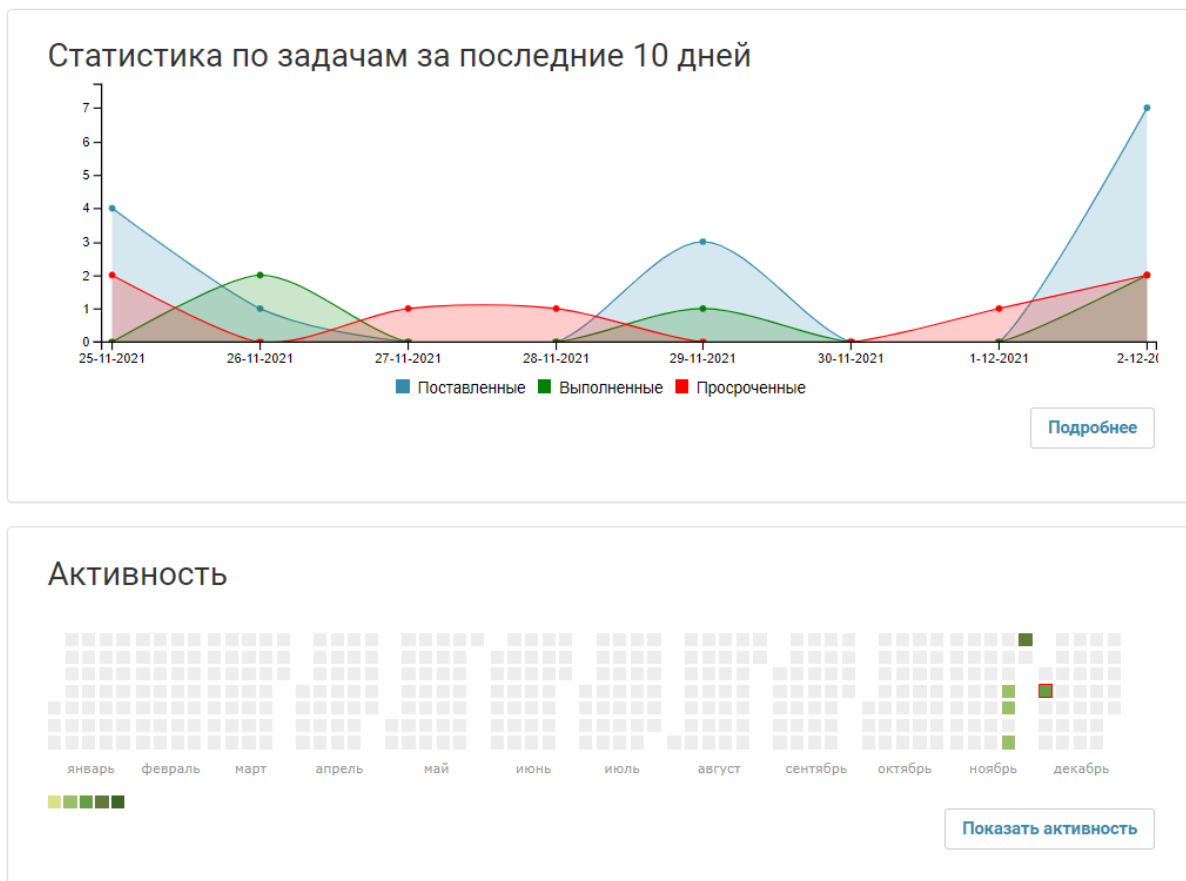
Статистика по задачам за последние 10 дней

7
6
5
4
3
2
1
0

25-11-2021
26-11-2021
27-11-2021
28-11-2021
29-11-2021
30-11-2021
1-12-2021
2-12-2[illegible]

Поставленные
Выполненные
Просроченные

Подробнее

Активность

январь
февраль
март
апрель
май
июнь
июль
август
сентябрь
октябрь
ноябрь
декабрь

Показать активность